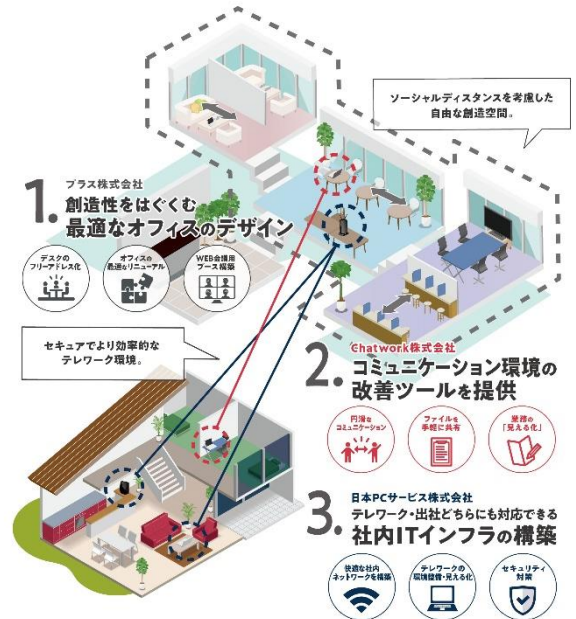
ソーシャルディスタンスを考慮した自由な創造空間。

1. プラス株式会社
創造性をはぐくむ最適なオフィスのデザイン

デスクのフリーアドレス化

オフィスの最適なリニューアル

WEB会議用ブース提案

セキュアでより効率的なテレワーク環境。

2. Chatwork株式会社
コミュニケーション環境の改善ツールを提供

円滑なコミュニケーション

ファイルを手軽に共有

業務の「見える化」

3. 日本PCサービス株式会社
テレワーク・出社どちらにも対応できる社内ITインフラの構築

快適な社内ネットワークを構築

テレワークの環境整備・見える化

セキュリティ対策